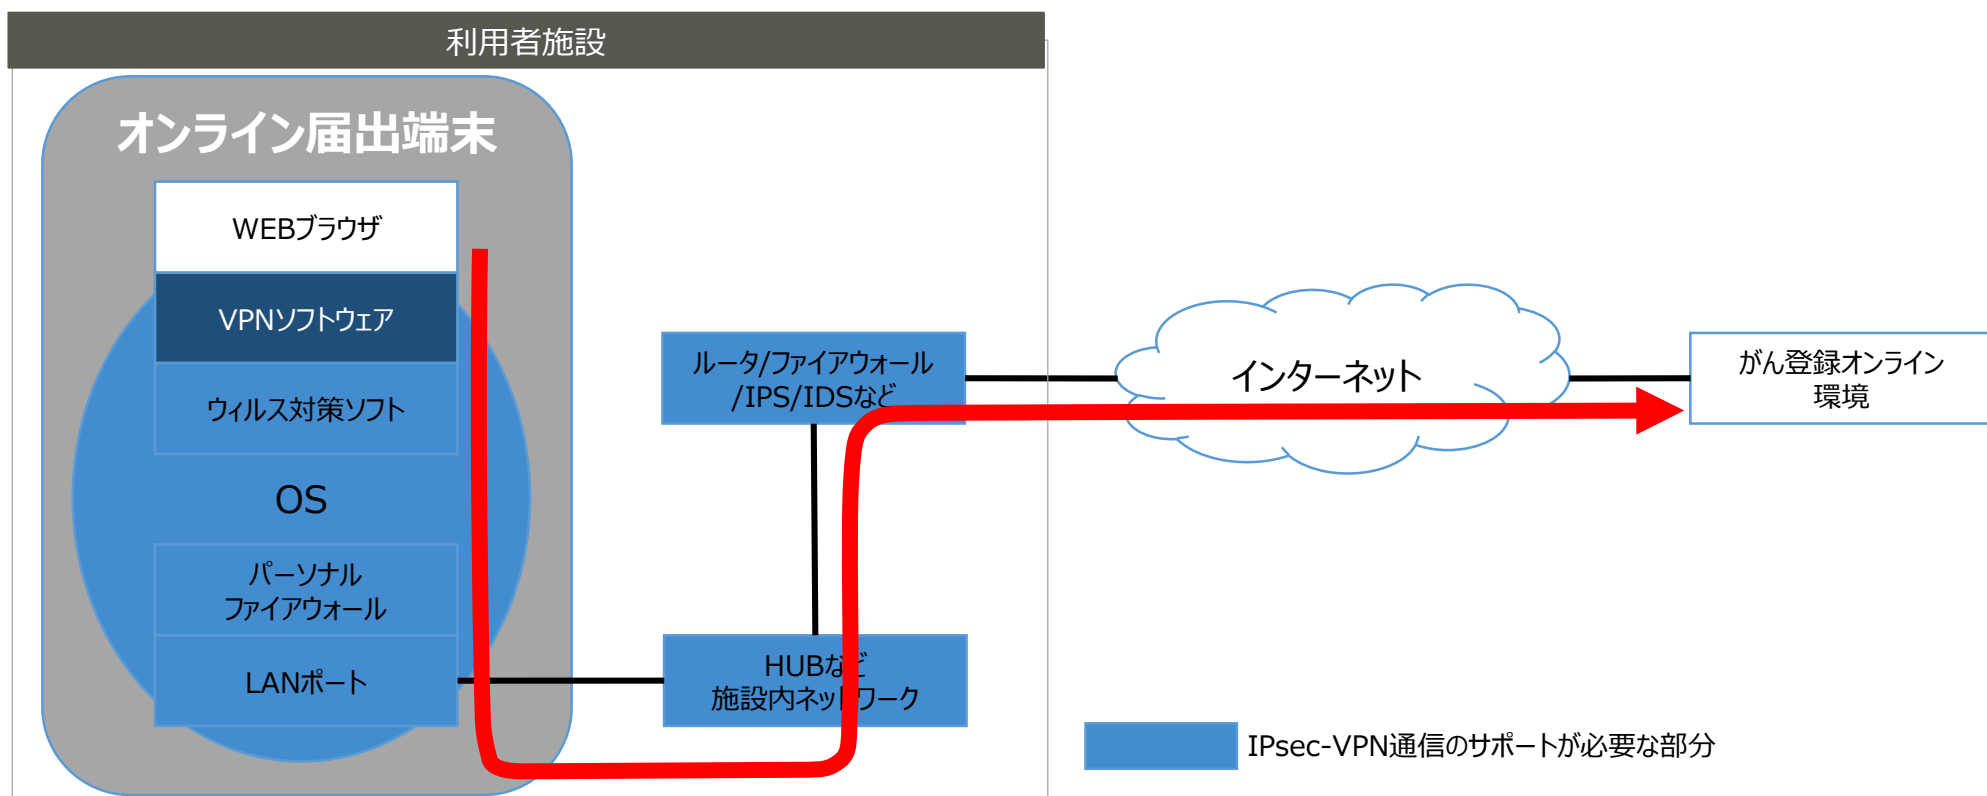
利用者施設

オンライン届出端末

WEBブラウザ

VPNソフトウェア

ウィルス対策ソフト

OS

パーソナル
ファイアウォール

LANポート

ルータ/ファイアウォール
/IPS/IDSなど

HUBなど
施設内ネットワーク

インターネット

がん登録オンライン
環境

IPsec-VPN通信のサポートが必要な部分